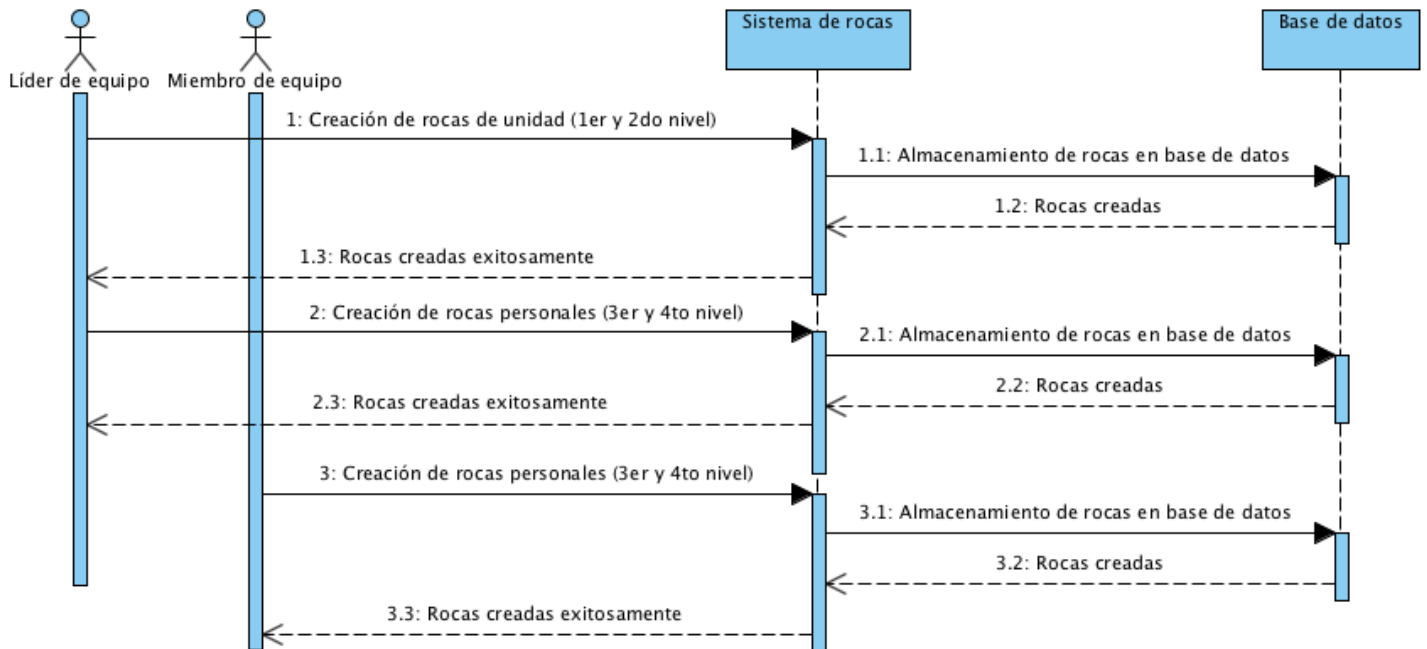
Líder de equipo

Miembro de equipo

Sistema de rocas

Base de datos

1: Creación de rocas de unidad (1er y 2do nivel)

1.1: Almacenamiento de rocas en base de datos

1.2: Rocas creadas

1.3: Rocas creadas exitosamente

2: Creación de rocas personales (3er y 4to nivel)

2.1: Almacenamiento de rocas en base de datos

2.2: Rocas creadas

2.3: Rocas creadas exitosamente

3: Creación de rocas personales (3er y 4to nivel)

3.1: Almacenamiento de rocas en base de datos

3.2: Rocas creadas

3.3: Rocas creadas exitosamente